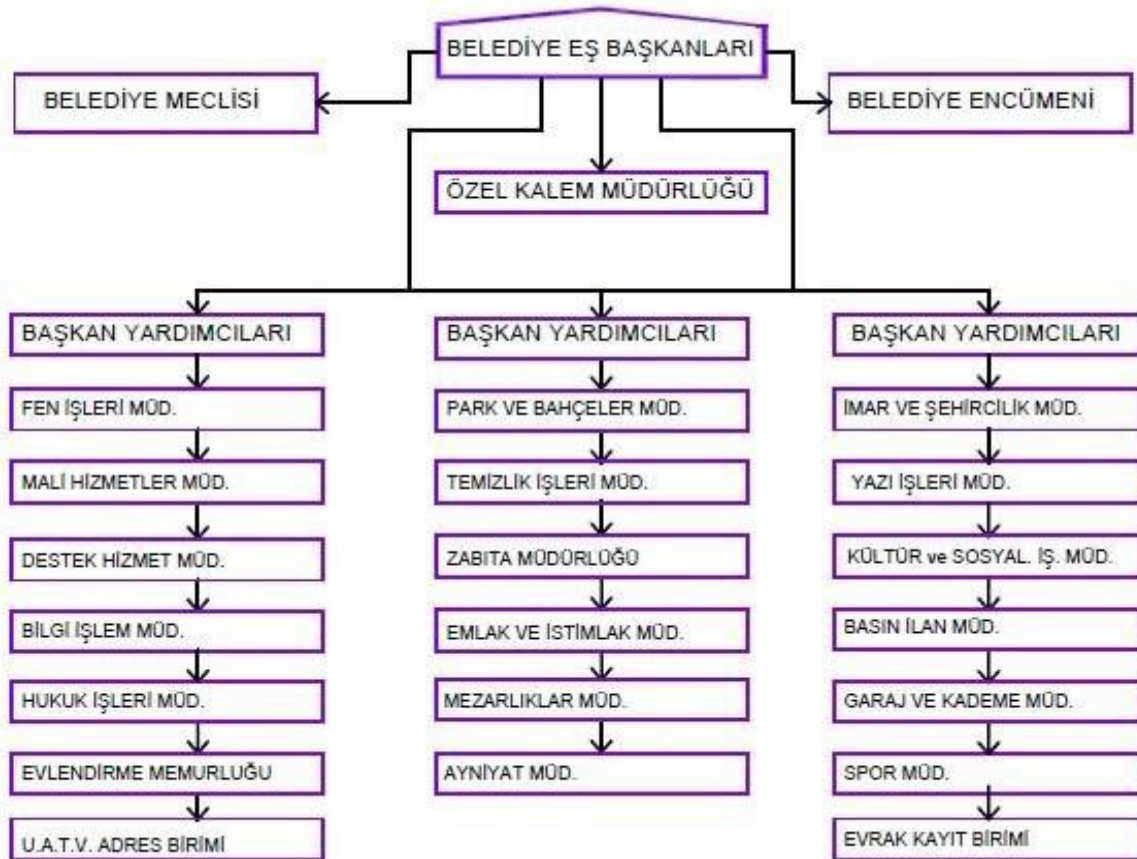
BELEDİYE EŞ BAŞKANLARI

BELEDİYE MECLİSİ

BELEDİYE ENCÜMENİ

ÖZEL KALEM MÜDÜRLÜĞÜ

BAŞKAN YARDIMCILARI

FEN İŞLERİ MÜD.

MALİ HİZMETLER MÜD.

DESTEK HİZMET MÜD.

BİLGİ İŞLEM MÜD.

HUKUK İŞLERİ MÜD.

EVLENDİRME MEMURLUĞU

U.A.T.V. ADRES BİRİMİ

BAŞKAN YARDIMCILARI

PARK VE BAHÇELER MÜD.

TEMİZLİK İŞLERİ MÜD.

ZABITA MÜDÜRLÜĞÜ

EMLAK VE İSTİMLAK MÜD.

MEZARLIKLAR MÜD.

AYNİYAT MÜD.

BAŞKAN YARDIMCILARI

İMAR VE ŞEHİRCİLİK MÜD.

YAZI İŞLERİ MÜD.

KÜLTÜR ve SOSYAL. İŞ. MÜD.

BASIN İLAN MÜD.

GARAJ VE KADEME MÜD.

SPOR MÜD.

EVRAK KAYIT BİRİMİ